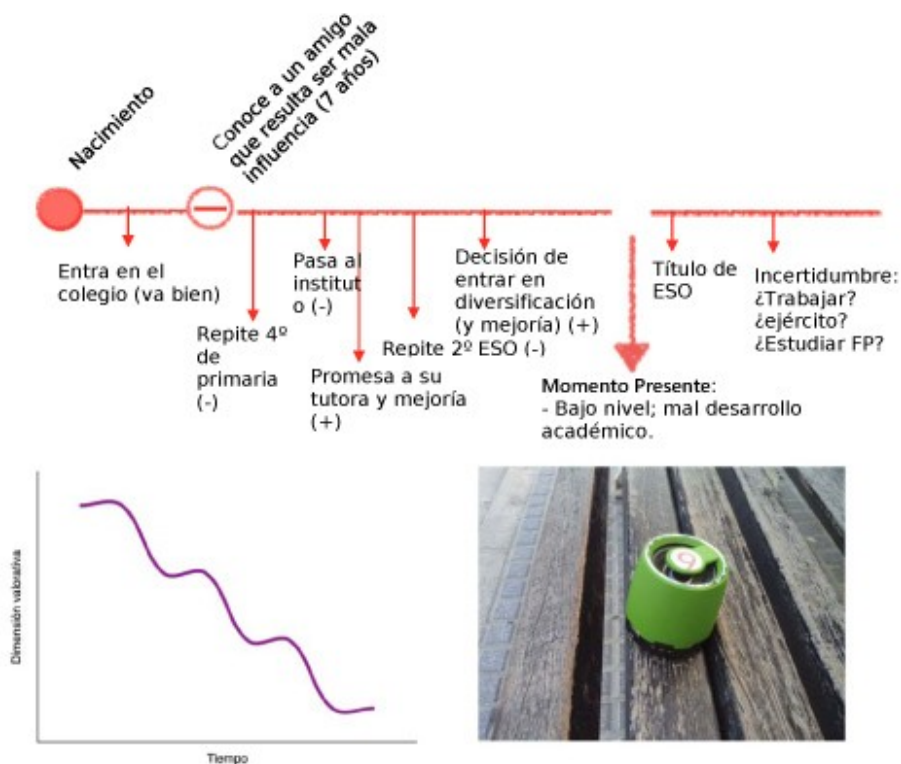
Nacimiento

Conoce a un amigo que resulta ser mala influencia (7 años)

Entra en el colegio (va bien)

Repite 4º de primaria (-)

Pasa al institut o (-)

Promesa a su tutora y mejoría (+)

Repite 2º ESO (-)

Decisión de entrar en diversificación (y mejoría) (+)

Momento Presente:
- Bajo nivel; mal desarrollo académico.

Título de ESO

Incertidumbre:
¿Trabajar?
¿ejército?
¿Estudiar FP?

Dimensión valorativa

Tiempo